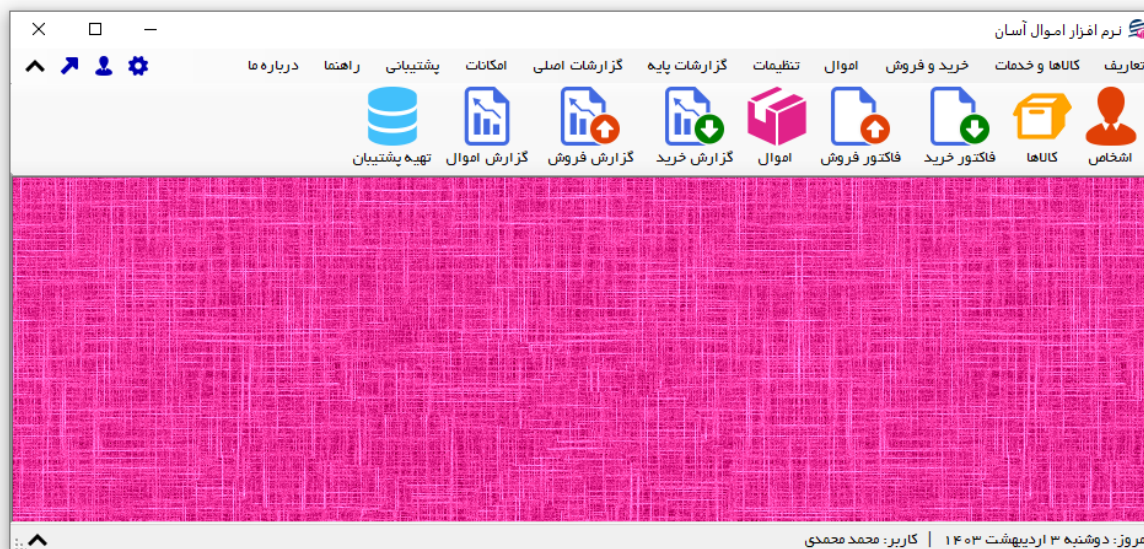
نرم افزار اموال آسان

تعاریف کالاها و خدمات خرید و فروش اموال تنظیمات گزارشات پایه گزارشات اصلی امکانات پشتیبانی راهنما درباره ما

اشخاص کالاها فاکتور خرید فاکتور فروش اموال گزارش خرید گزارش فروش گزارش اموال تهیه پشتیبان

امروز: دوشنبه ۳ اردیبهشت ۱۴۰۳ | کاربر: محمد محمدی